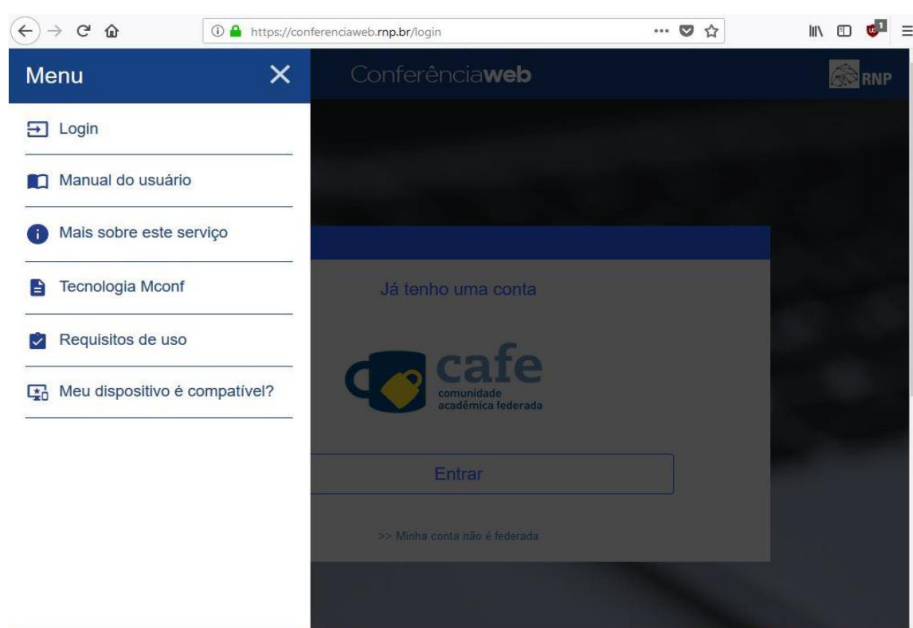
https://conferenciaweb.rnp.br/login

Menu

Login

Manual do usuário

Mais sobre este serviço

Tecnologia Mconf

Requisitos de uso

Meu dispositivo é compatível?

Conferência**web**

RNP

Já tenho uma conta

cafe
comunidade acadêmica federada

Entrar

>> Minha conta não é federada